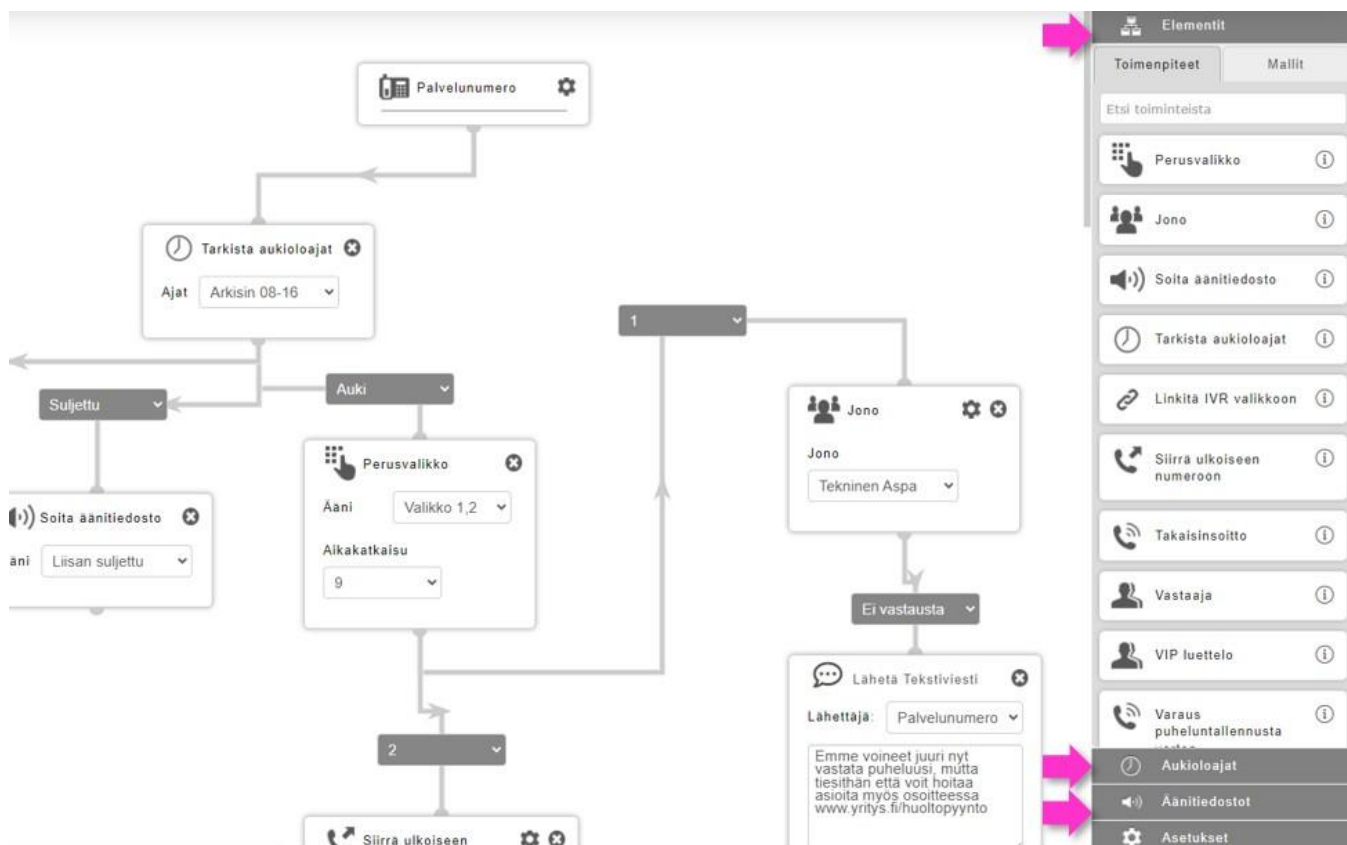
Palvelunumero

Tarkista aukioloajat

Ajat Arkisin 08-16

Suljettu

Auki

Soita äänitiedosto

äni Liisan suljettu

Perusvalikko

Ääni Valikko 1,2

Aikakatkaisu

9

2

Siirrä ulkoiseen

1

Jono

Jono

Tekninen Aspa

Ei vastausta

Lähetä Tekstiviesti

Lähettäjä: Palvelunumero

Emme voineet juuri nyt vastata puheluusi, mutta tiesithän että voit hoitaa asioita myös osoitteessa www.yritys.fi/huoltopyynto

Elementit

Toimenpiteet

Mallit

Etsi toiminteista

Perusvalikko

Jono

Soita äänitiedosto

Tarkista aukioloajat

Linkitä IVR valikkoon

Siirrä ulkoiseen numeroon

Takaisinsoitto

Vastaaja

VIP luettelo

Varaus puheluntallennusta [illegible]

Aukioloajat

Äänitiedostot

Asetukset